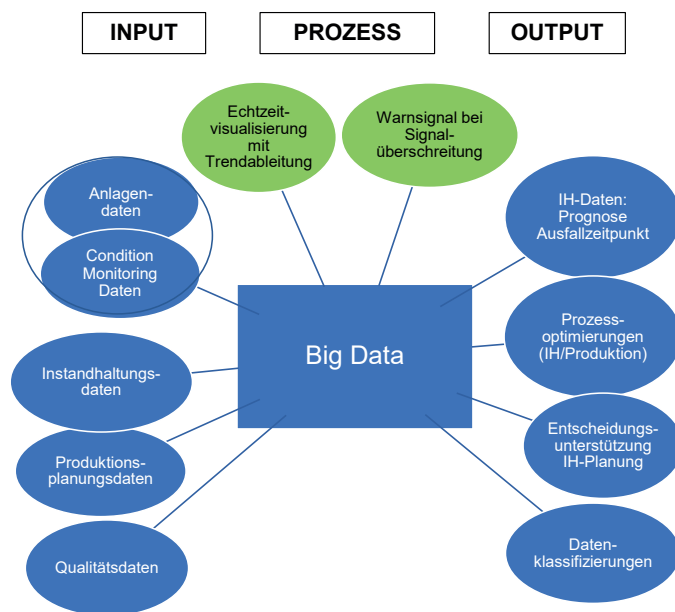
INPUT

PROZESS

OUTPUT

Echtzeitvisualisierung mit Trendableitung

Warnsignal bei Signalüberschreitung

Anlagendaten

Condition Monitoring Daten

Instandhaltungsdaten

Produktionsplanungsdaten

Qualitätsdaten

Big Data

IH-Daten: Prognose Ausfallzeitpunkt

Prozessoptimierungen (IH/Produktion)

Entscheidungsunterstützung IH-Planung

Datenklassifizierungen